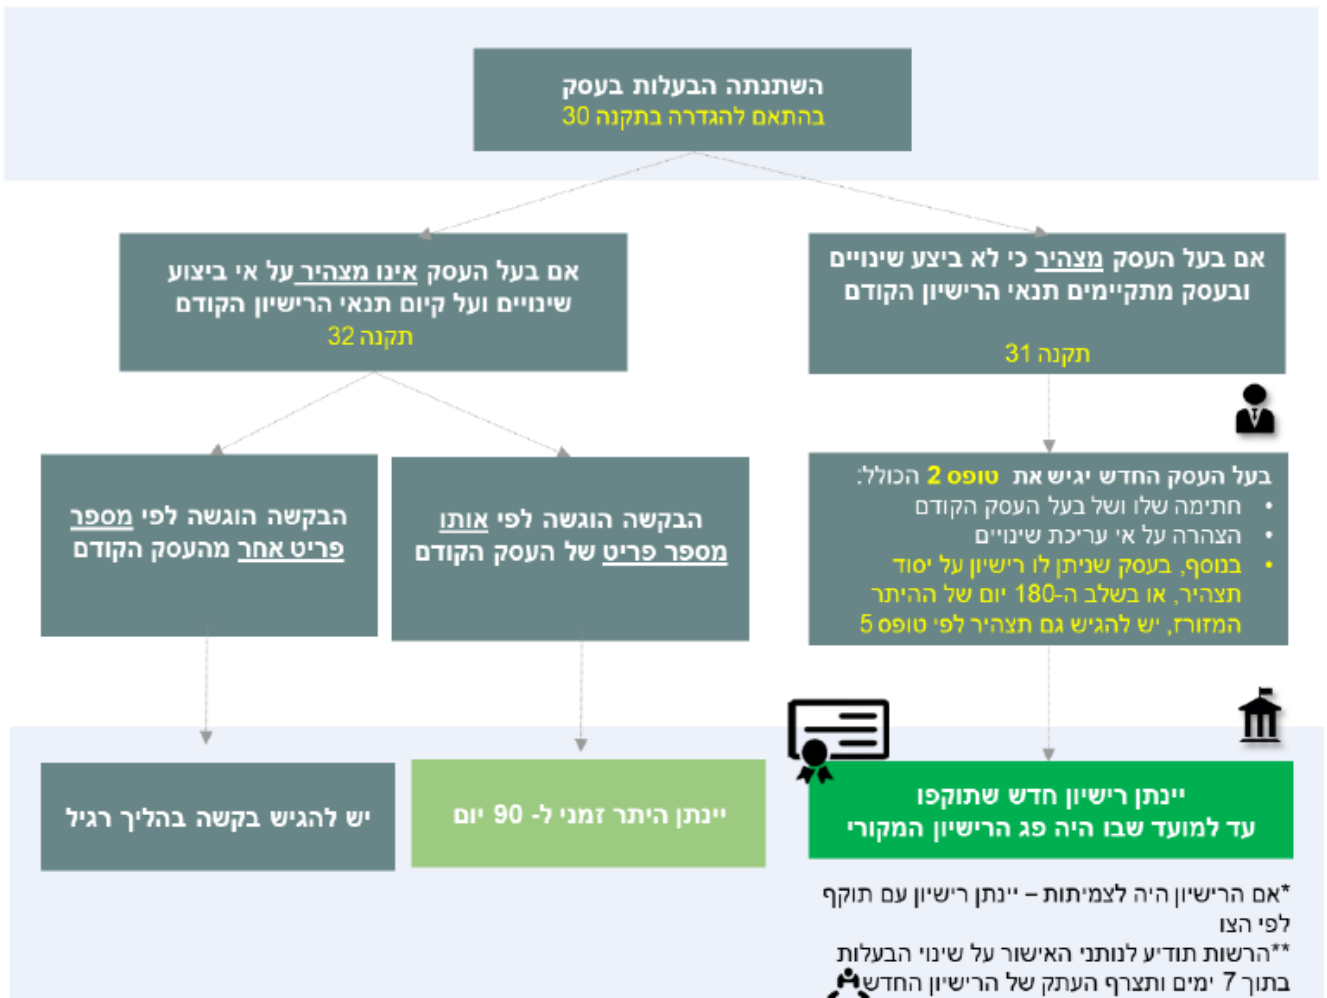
השתנתה הבעלות בעסק
בהתאם להגדרה בתקנה 30

אם בעל העסק מצהיר כי לא ביצע שינויים ובעסק מתקיימים תנאי הרישיון הקודם
תקנה 31

אם בעל העסק אינו מצהיר על אי ביצוע שינויים ועל קיום תנאי הרישיון הקודם
תקנה 32

בעל העסק החדש יגיש את טופס 2 הכולל:
• חתימה שלו ושל בעל העסק הקודם
• הצהרה על אי עריכת שינויים
• בנוסף, בעסק שניתן לו רישיון על יסוד תצהיר, או בשלב ה-180 יום של ההיתר המזורז, יש להגיש גם תצהיר לפי טופס 5

הבקשה הוגשה לפי אותו מספר פריט של העסק הקודם

הבקשה הוגשה לפי מספר פריט אחר מהעסק הקודם

יינתן רישיון חדש שתוקפו עד למועד שבו היה פג הרישיון המקורי

יינתן היתר זמני ל- 90 יום

יש להגיש בקשה בהליך רגיל

*אם הרישיון היה לצמיתות – יינתן רישיון עם תוקף לפי הצו
**הרשות תודיע לנותני האישור על שינוי הבעלות בתוך 7 ימים ותצרף העתק של הרישיון החדש